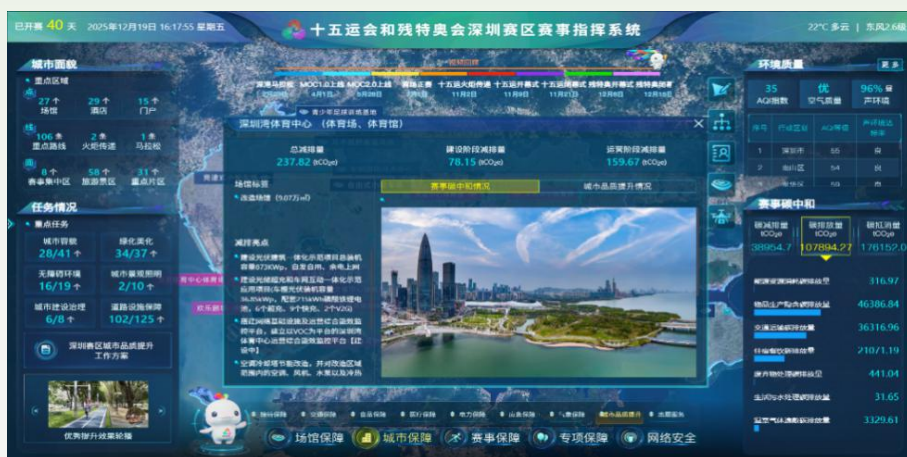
已开赛 40 天 2025年12月19日 16:17:55 星期五

十五运会和残特奥会深圳赛区赛事指挥系统

22°C 多云 | 东风2级

城市面貌

重点区域

27 个 场馆
29 个 酒店
15 个 门户
106 条 重点路线
2 条 火炬传递
1 条 马拉松
8 个 赛事集中区
58 个 旅游景区
31 个 重点片区

任务情况

重点任务

城市容貌 28/41 个
绿化美化 34/37 个
无障碍环境 16/19 个
城市景观照明 2/10 个
城市建设治理 6/8 个
道路设施保障 102/125 个

深圳赛区城市品质提升工作方案

优秀提升效果轮播

深圳湾体育中心 （体育场、体育馆）

总减排量 237.82 (tCO₂e)
建设阶段减排量 78.15 (tCO₂e)
运营阶段减排量 159.67 (tCO₂e)

场馆标签
改造场馆 (5.07万m²)

赛事碳中和情况
城市品质提升情况

减排亮点
建设光伏建筑一体化示范项目总装机容量673KWp，自发自用，余电上网
建设光储超充和车网互动一体化示范应用项目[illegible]
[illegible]
安装VOCs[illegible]
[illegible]

环境质量

35 AQI指数
优 空气质量
96% 声环境

| 序号 | 行政区 | AQI指数 | 声环境达标率 |
|---|---|---|---|
| 1 | 深圳市 | 55 | 良 |
| 2 | 南山区 | 54 | 良 |
| 3 | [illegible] | 59 | 良 |

赛事碳中和

碳减排量 (tCO₂e) 38954.7
碳排放量 (tCO₂e) 107894.27
碳抵消量 (tCO₂e) 176152.0

能源资源利用碳排放量 316.97
物品生产和消耗碳排放量 46386.84
交通运输碳排放量 36316.96
住宿餐饮碳排放量 2107/1.19
废弃物处理碳排放量 441.04
生活污水处理碳排放量 31.65
装置类碳排放量 3329.61

场馆保障 城市保障 赛事保障 专项保障 网络安全